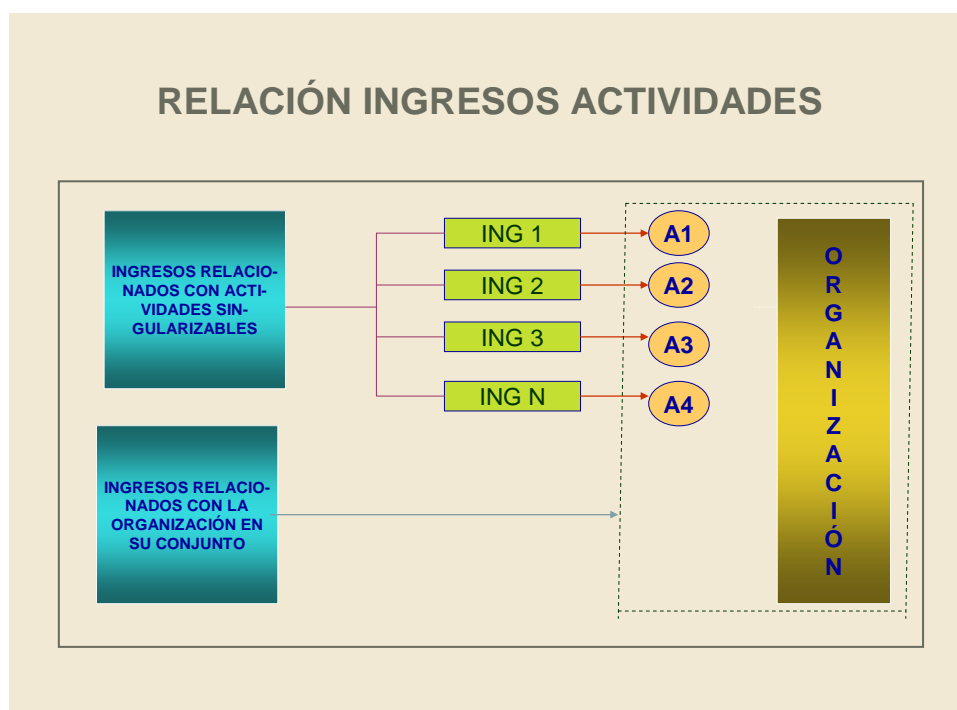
RELACIÓN INGRESOS ACTIVIDADES

INGRESOS RELACIONADOS CON ACTIVIDADES SINGULARIZABLES

ING 1
ING 2
ING 3
ING N

A1
A2
A3
A4

INGRESOS RELACIONADOS CON LA ORGANIZACIÓN EN SU CONJUNTO

O R G A N I Z A C I Ó N